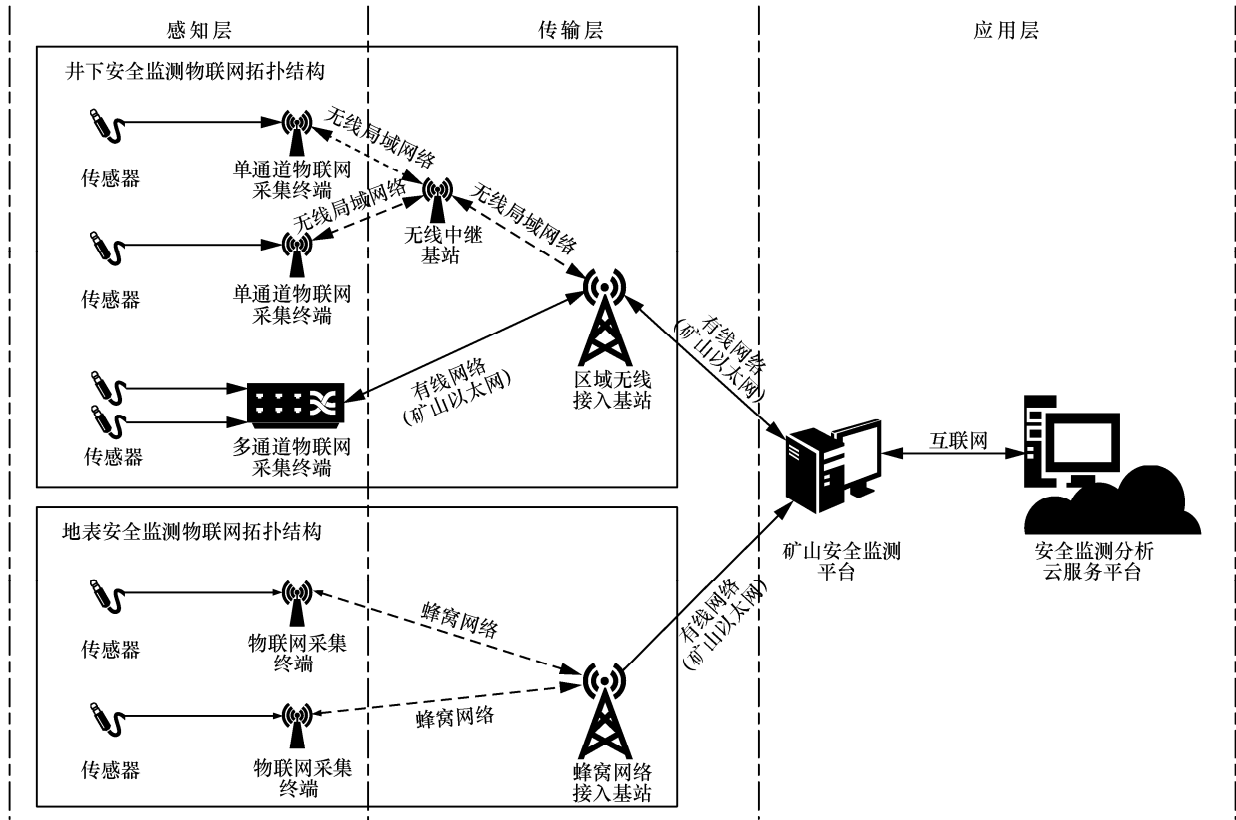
感知层

传输层

应用层

井下安全监测物联网拓扑结构

传感器

单通道物联网采集终端

无线局域网络

无线局域网络

无线中继基站

无线局域网络

传感器

单通道物联网采集终端

区域无线接入基站

有线网络（矿山以太网）

传感器

多通道物联网采集终端

有线网络（矿山以太网）

矿山安全监测平台

互联网

安全监测分析云服务平台

地表安全监测物联网拓扑结构

传感器

物联网采集终端

蜂窝网络

有线网络（矿山以太网）

传感器

物联网采集终端

蜂窝网络

蜂窝网络接入基站